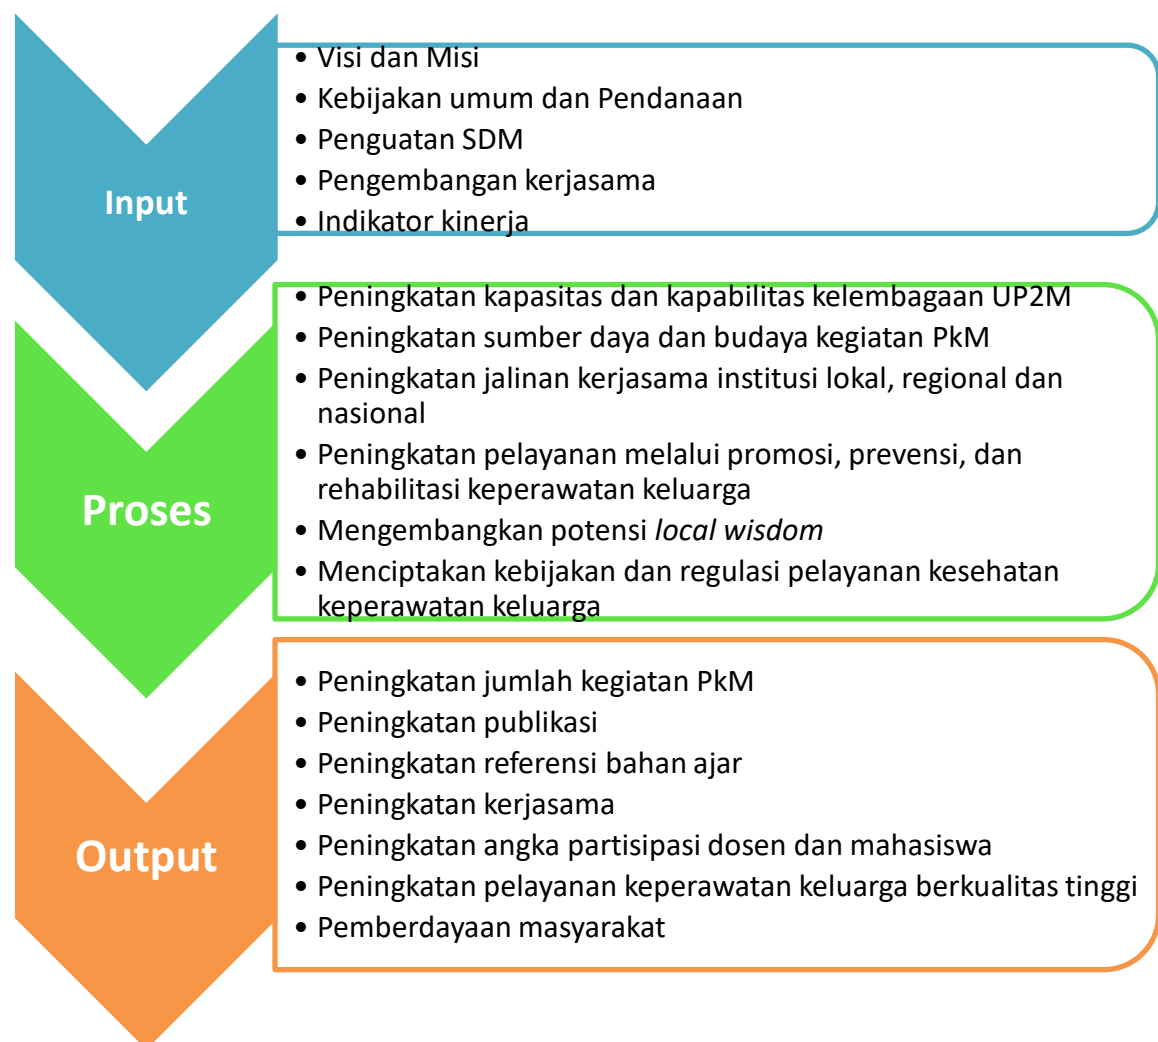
Input

• Visi dan Misi
• Kebijakan umum dan Pendanaan
• Penguatan SDM
• Pengembangan kerjasama
• Indikator kinerja

Proses

• Peningkatan kapasitas dan kapabilitas kelembagaan UP2M
• Peningkatan sumber daya dan budaya kegiatan PkM
• Peningkatan jalinan kerjasama institusi lokal, regional dan nasional
• Peningkatan pelayanan melalui promosi, prevensi, dan rehabilitasi keperawatan keluarga
• Mengembangkan potensi *local wisdom*
• Menciptakan kebijakan dan regulasi pelayanan kesehatan keperawatan keluarga

Output

• Peningkatan jumlah kegiatan PkM
• Peningkatan publikasi
• Peningkatan referensi bahan ajar
• Peningkatan kerjasama
• Peningkatan angka partisipasi dosen dan mahasiswa
• Peningkatan pelayanan keperawatan keluarga berkualitas tinggi
• Pemberdayaan masyarakat